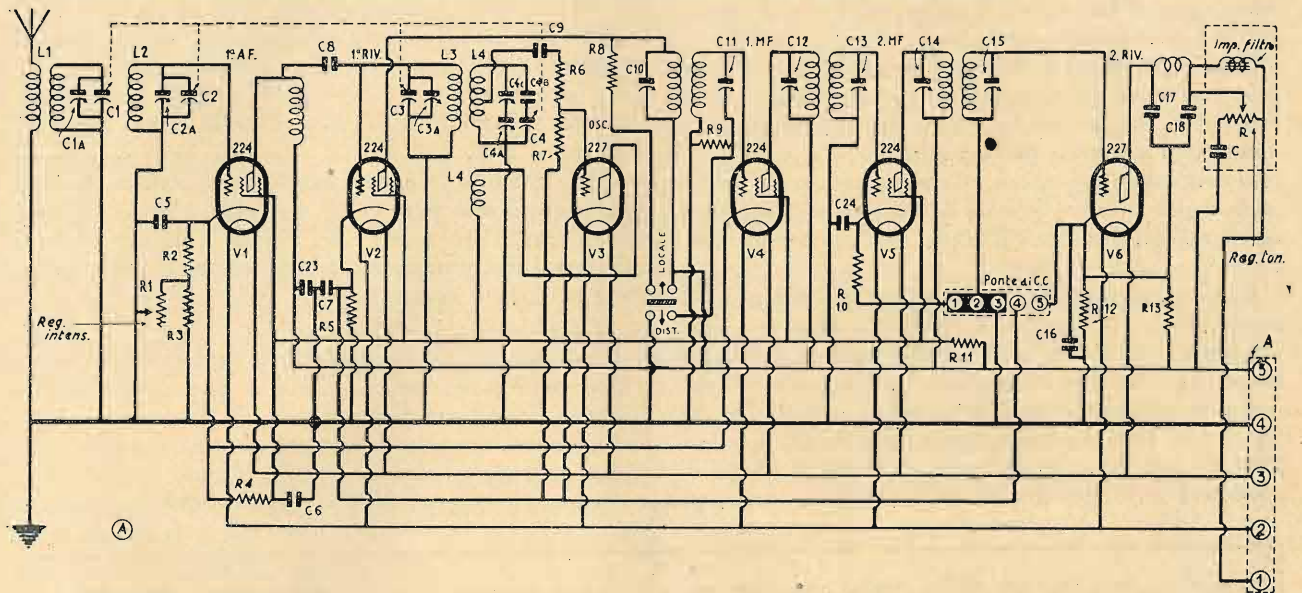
L1 L2 1ª A.F. C8 1ª RIV. C9 R8 C11 1. MF C12 C13 2. MF C14 C15 2. RIV. Imp. filtro

C1 C2 C1A C2A L3 L4 C3 C3A C4c C4B C4 C4A R6 OSC R7 C10 R9

224 224 227 224 224 227

C17 C18 R C

L4 C5 R2 R1 R3 Reg. intens. V1 V2 V3 V4 V5 V6 C24 C23 C7 R5 LOCALE DIST. R 10 Ponte di CC 1 2 3 4 5 R 11 C16 R 12 R13 Reg. ton.

A 5 4 3 2 1

R4 C6 Ⓐ